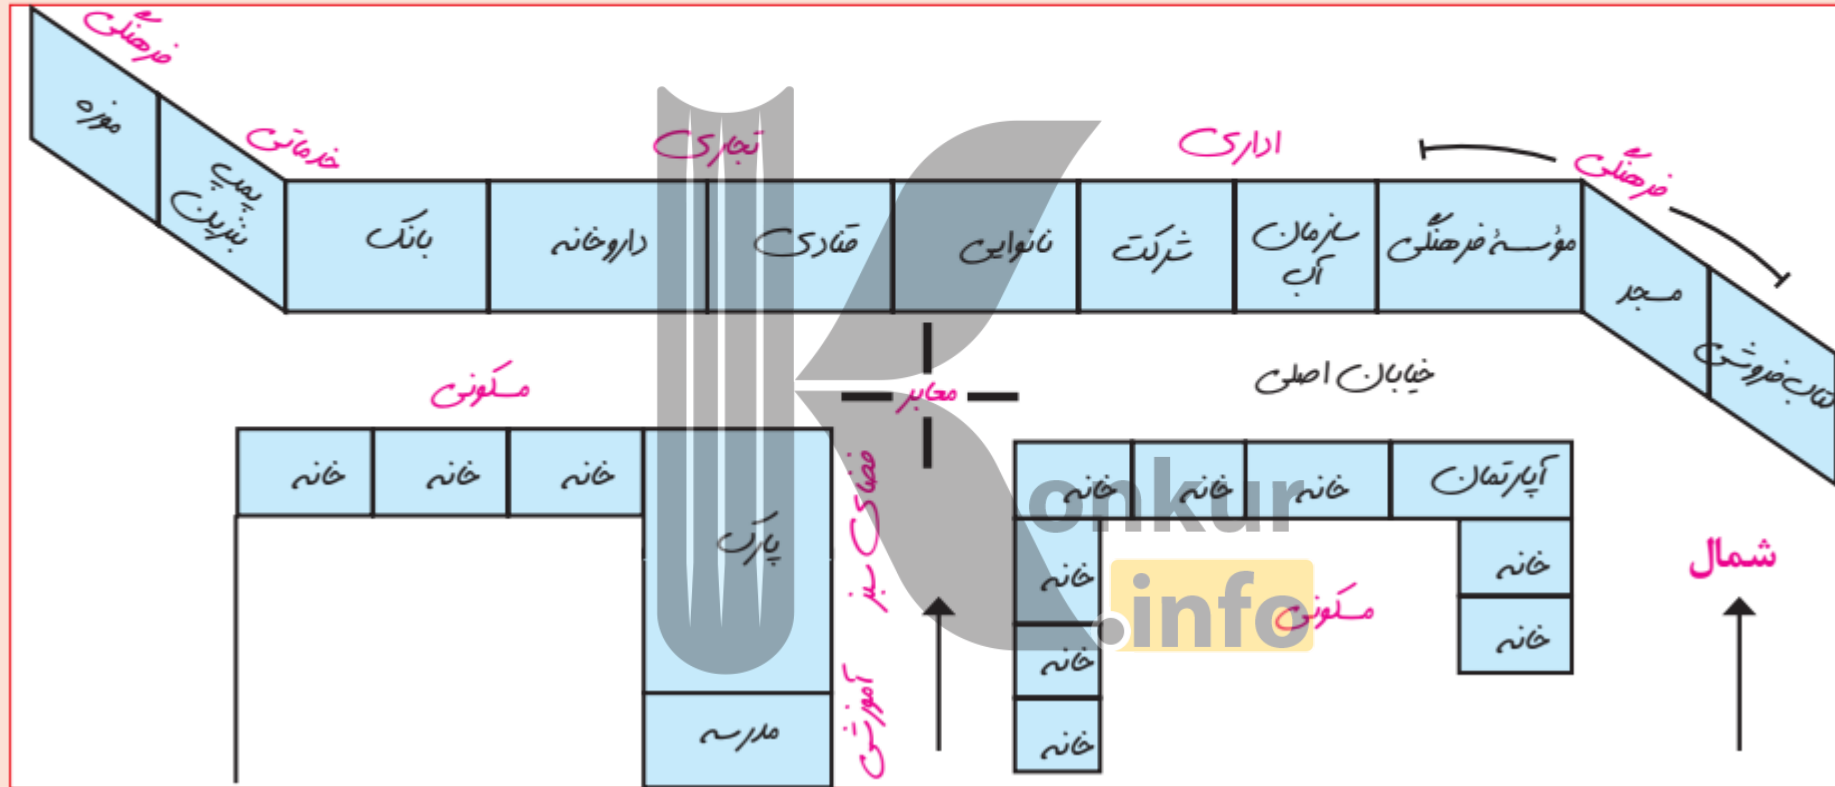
فرهنگی
موزه
خدماتی
پمپ بنزین
تجاری
اداری
فرهنگی
بانک
داروخانه
قنادی
نانوایی
شرکت
سازمان آب
مؤسسهٔ فرهنگی
مسجد
کتاب‌فروشی
خیابان اصلی
مسکونی
معابر
خانه
خانه
خانه
پارک
فضای سبز
آموزشی
مدرسه
خانه
خانه
خانه
آپارتمان
خانه
خانه
خانه
خانه
خانه
مسکونی
شمال
konkur.info